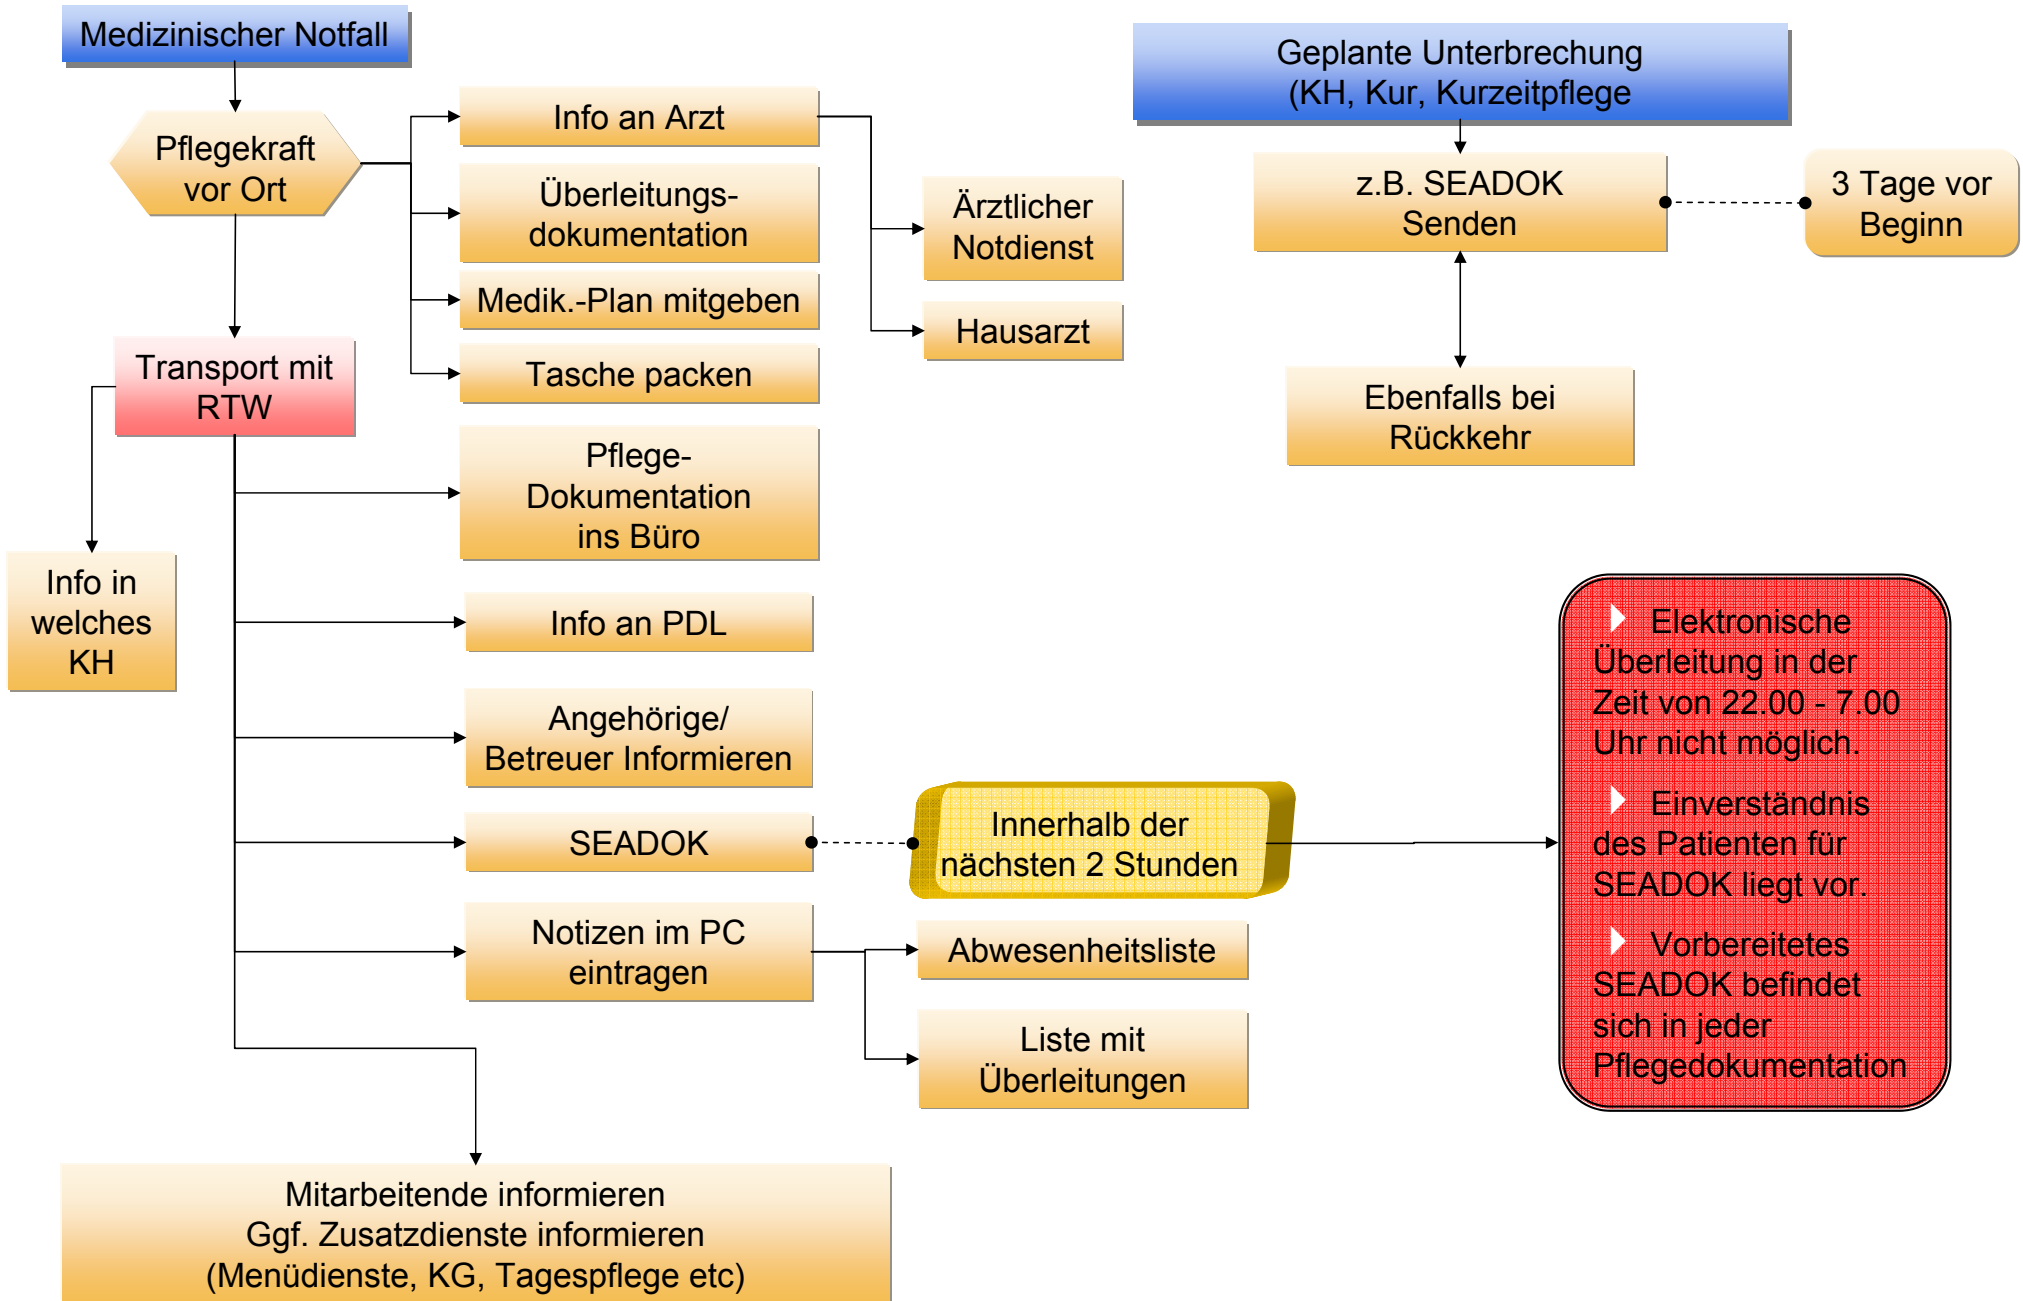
Medizinischer Notfall

Pflegekraft vor Ort

Info an Arzt

Überleitungsdokumentation

Medik.-Plan mitgeben

Tasche packen

Ärztlicher Notdienst

Hausarzt

Transport mit RTW

Info in welches KH

Pflege-Dokumentation ins Büro

Info an PDL

Angehörige/ Betreuer Informieren

SEADOK

Innerhalb der nächsten 2 Stunden

Notizen im PC eintragen

Abwesenheitsliste

Liste mit Überleitungen

Mitarbeitende informieren
Ggf. Zusatzdienste informieren
(Menüdienste, KG, Tagespflege etc)

Geplante Unterbrechung
(KH, Kur, Kurzeitpflege

z.B. SEADOK Senden

3 Tage vor Beginn

Ebenfalls bei Rückkehr

Elektronische Überleitung in der Zeit von 22.00 - 7.00 Uhr nicht möglich.

Einverständnis des Patienten für SEADOK liegt vor.

Vorbereitetes SEADOK befindet sich in jeder Pflegedokumentation